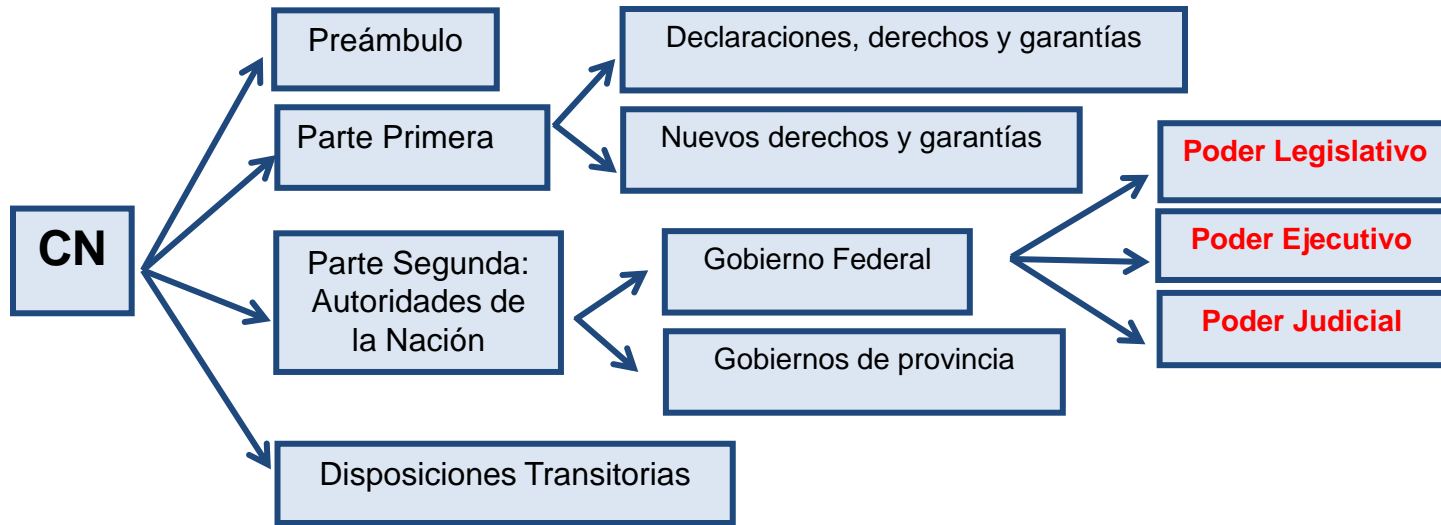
CN

Preámbulo

Parte Primera

Declaraciones, derechos y garantías

Nuevos derechos y garantías

Parte Segunda: Autoridades de la Nación

Gobierno Federal

Poder Legislativo

Poder Ejecutivo

Poder Judicial

Gobiernos de provincia

Disposiciones Transitorias